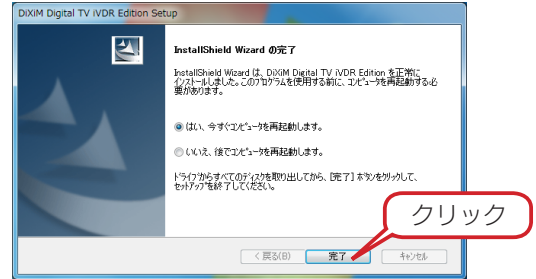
DiXiM Digital TV iVDR Edition Setup

InstallShield Wizard の完了

InstallShield Wizard は、DiXiM Digital TV iVDR Edition を正常にインストールしました。このプログラムを使用する前に、コンピュータを再起動する必要があります。

はい、今すぐコンピュータを再起動します。

いいえ、後でコンピュータを再起動します。

ドライブからすべてのディスクを取り出してから、[完了] ボタンをクリックして、セットアップを終了してください。

クリック

< 戻る(B)

完了

キャンセル